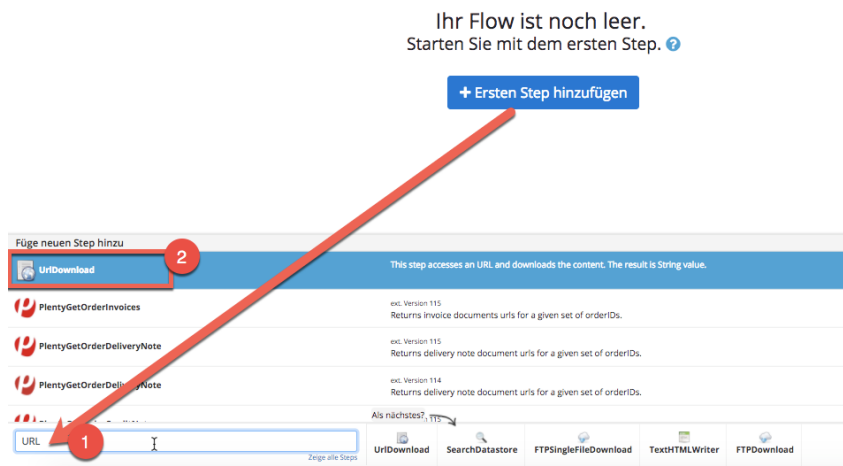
Ihr Flow ist noch leer.
Starten Sie mit dem ersten Step.

+ Ersten Step hinzufügen

Füge neuen Step hinzu

2

UrlDownload
This step accesses an URL and downloads the content. The result is String value.

PlentyGetOrderInvoices
ext. Version 115
Returns invoice documents urls for a given set of orderIDs.

PlentyGetOrderDeliveryNote
ext. Version 115
Returns delivery note document urls for a given set of orderIDs.

PlentyGetOrderDeliveryNote
ext. Version 114
Returns delivery note document urls for a given set of orderIDs.

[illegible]
Als nächstes?
ext. Version 115

URL
1
Zeige alle Steps

UrlDownload
SearchDatastore
FTPSingleFileDownload
TextHTMLWriter
FTPDownload